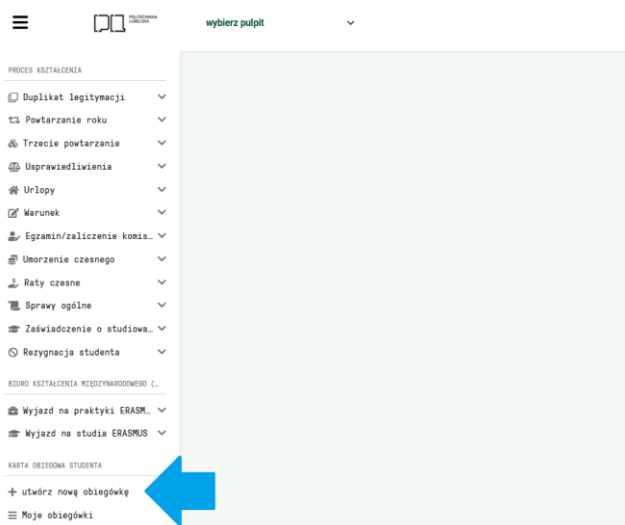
POLITECHNIKA LUBELSKA

wybierz pulpit

PROCES KSZTAŁCENIA

Duplikat legitymacji

Powtarzanie roku

Trzecie powtarzanie

Usprawiedliwienia

Urlopy

Warunek

Egzamin/zaliczenie komis…

Umorzenie czesnego

Raty czesne

Sprawy ogólne

Zaświadczenie o studiowa…

Rezygnacja studenta

BIURO KSZTAŁCENIA MIĘDZYNARODOWEGO (…

Wyjazd na praktyki ERASM…

Wyjazd na studia ERASMUS

KARTA OBIEGOWA STUDENTA

+ utwórz nową obiegówkę

Moje obiegówki